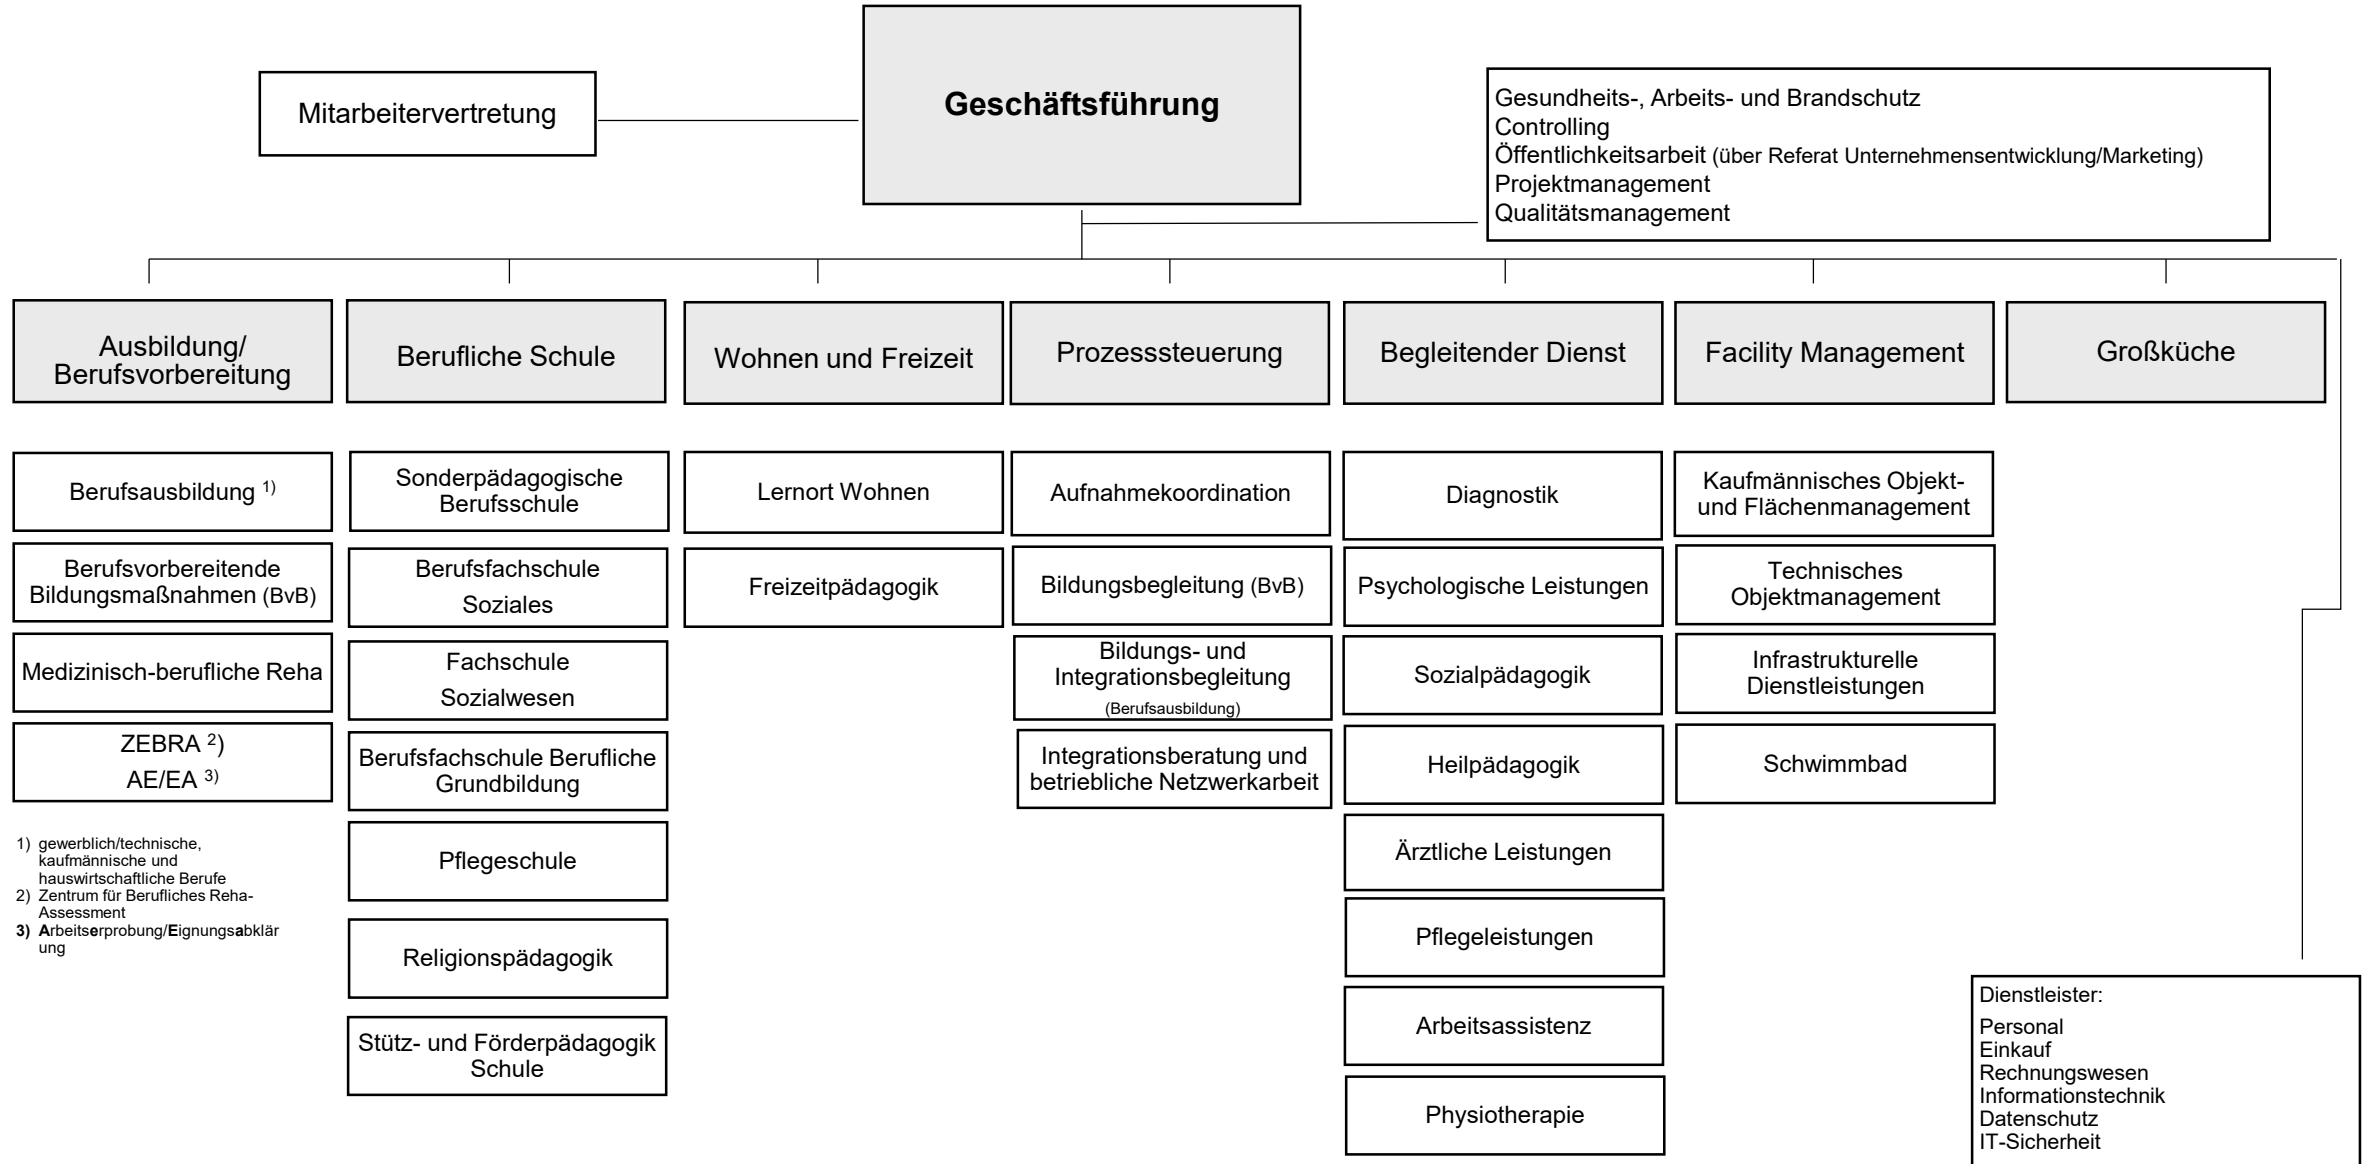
Mitarbeitervertretung

Geschäftsführung

Gesundheits-, Arbeits- und Brandschutz
Controlling
Öffentlichkeitsarbeit (über Referat Unternehmensentwicklung/Marketing)
Projektmanagement
Qualitätsmanagement

Ausbildung/ Berufsvorbereitung

Berufsausbildung $^{1)}$

Berufsvorbereitende Bildungsmaßnahmen (BvB)

Medizinisch-berufliche Reha

ZEBRA $^{2)}$
AE/EA $^{3)}$

1) gewerblich/technische, kaufmännische und hauswirtschaftliche Berufe
2) Zentrum für Berufliches Reha-Assessment
3) Arbeitserprobung/Eignungsabklärung

Berufliche Schule

Sonderpädagogische Berufsschule

Berufsfachschule Soziales

Fachschule Sozialwesen

Berufsfachschule Berufliche Grundbildung

Pflegeschule

Religionspädagogik

Stütz- und Förderpädagogik Schule

Wohnen und Freizeit

Lernort Wohnen

Freizeitpädagogik

Prozesssteuerung

Aufnahmekoordination

Bildungsbegleitung (BvB)

Bildungs- und Integrationsbegleitung (Berufsausbildung)

Integrationsberatung und betriebliche Netzwerkarbeit

Begleitender Dienst

Diagnostik

Psychologische Leistungen

Sozialpädagogik

Heilpädagogik

Ärztliche Leistungen

Pflegeleistungen

Arbeitsassistenz

Physiotherapie

Facility Management

Kaufmännisches Objekt- und Flächenmanagement

Technisches Objektmanagement

Infrastrukturelle Dienstleistungen

Schwimmbad

Großküche

Dienstleister:
Personal
Einkauf
Rechnungswesen
Informationstechnik
Datenschutz
IT-Sicherheit